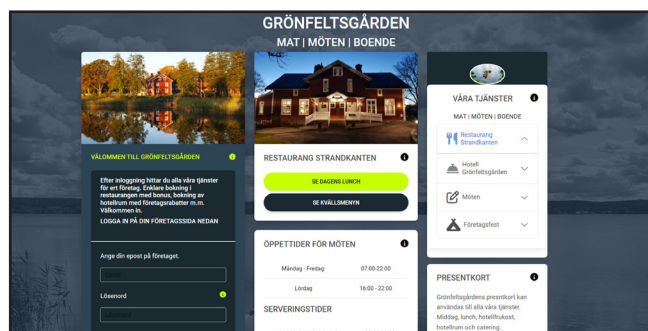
GRÖNFELTSGÅRDEN

MAT | MÖTEN | BOENDE

VÄLKOMMEN TILL GRÖNFELTSGÅRDEN

Efter inloggning hittar du alla våra tjänster för ett företag. Enklare bokning i restaurangen med bonus, bokning av hotellrum med företagsrabatter m.m. Välkommen in.

LOGGA IN PÅ DIN FÖRETAGSSIDA NEDAN

Ange din epost på företaget.

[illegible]

Lösenord

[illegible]

RESTAURANG STRANDKANTEN

SE DAGENS LUNCH

SE KVÄLLSMENYN

ÖPPETTIDER FÖR MÖTEN

| Måndag - Fredag: | 07:00-22:00 |
|---|---|
| Lördag | 16:00 - 22:00 |

SERVERINGSTIDER

VÅRA TJÄNSTER

MAT | MÖTEN | BOENDE

Restaurang Strandkanten

Hotell Grönfeltsgården

Möten

Företagsfest

PRESENTKORT

Grönfeltsgårdens presentkort kan användas till alla våra tjänster. Middag, lunch, hotellfrukost, hotellrum och catering.